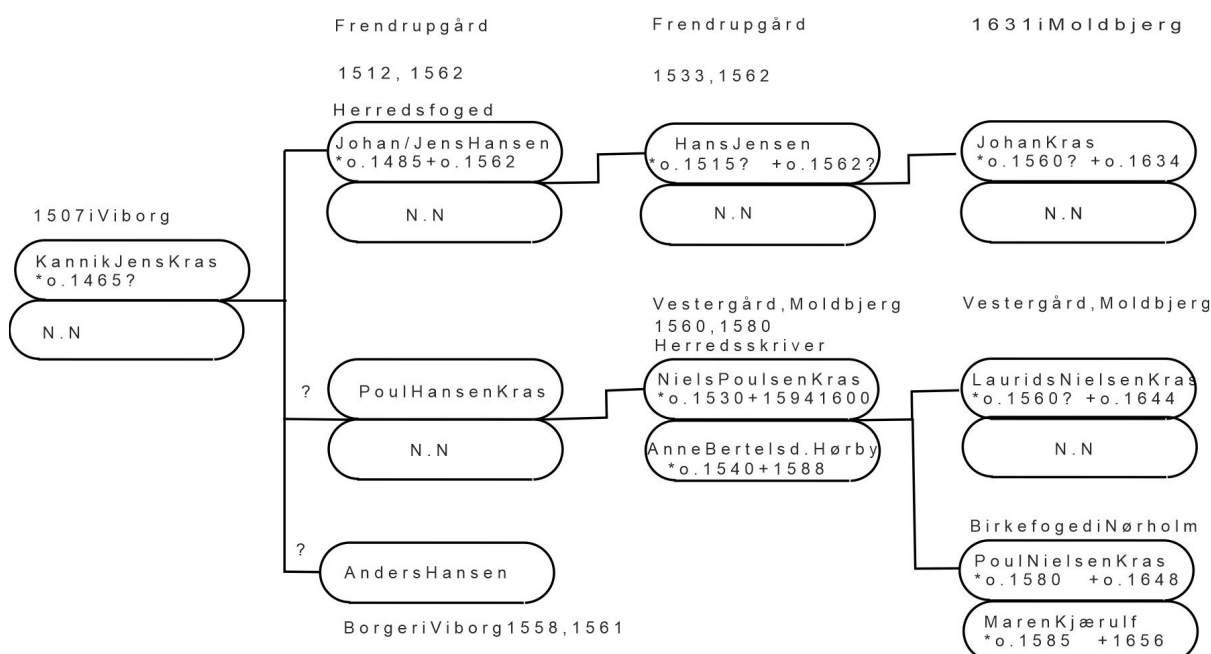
1507iViborg

KannikJensKras
*o.1465?

N.N

Frendrupgård

1512, 1562

Herredsfoged

Johan/JensHansen
*o.1485+o.1562

N.N

?

PoulHansenKras

N.N

?

AndersHansen

BorgeriViborg1558,1561

Frendrupgård

1533,1562

HansJensen
*o.1515? +o.1562?

N.N

Vestergård,Moldbjerg
1560,1580
Herredsskriver

NielsPoulsenKras
*o.1530+15941600

AnneBertelsd.Hørby
*o.1540+1588

1631iMoldbjerg

JohanKras
*o.1560? +o.1634

N.N

Vestergård,Moldbjerg

LauridsNielsenKras
*o.1560? +o.1644

N.N

BirkefogediNørholm

PoulNielsenKras
*o.1580 +o.1648

MarenKjærulf
*o.1585 +1656